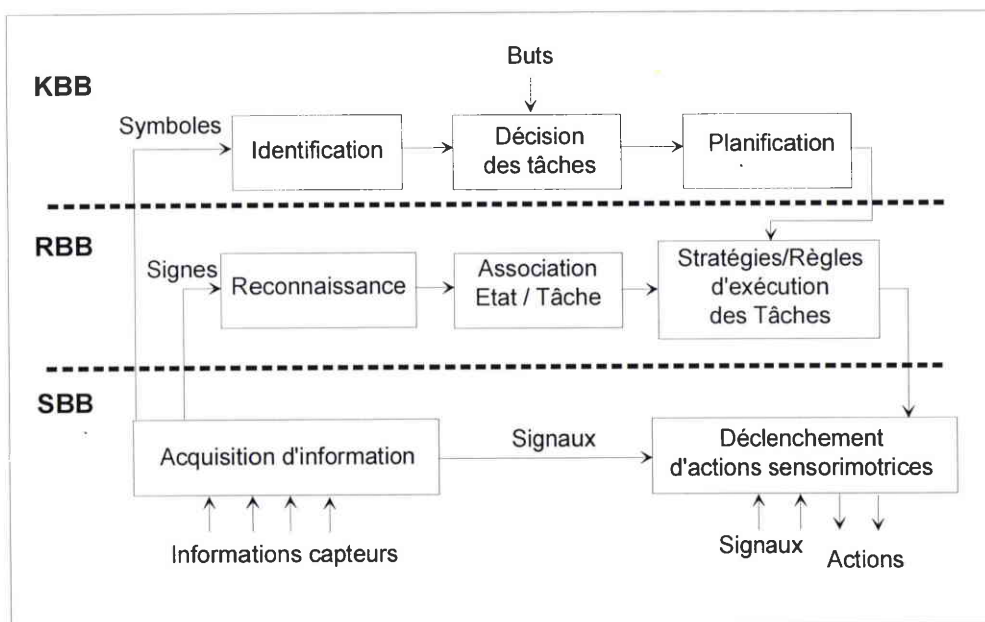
Buts

KBB

Symboles

Identification

Décision des tâches

Planification

RBB

Signes

Reconnaissance

Association Etat / Tâche

Stratégies/Règles d'exécution des Tâches

SBB

Acquisition d'information

Signaux

Déclenchement d'actions sensorimotrices

Informations capteurs

Signaux

Actions